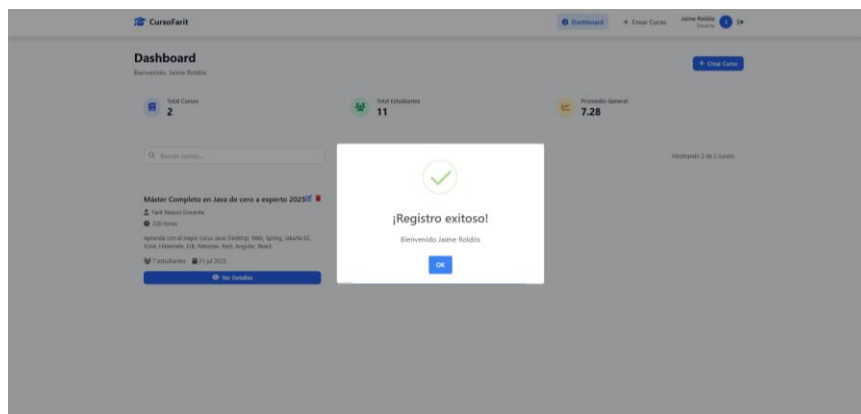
CursoFarit

Dashboard + Crear Curso Jaime Roldós Docente

Dashboard
Bienvenido, Jaime Roldós

+ Crear Curso

Total Cursos
2

Total Estudiantes
11

Promedio General
7.28

Buscar cursos...

Mostrando 2 de 2 cursos

Máster Completo en Java de cero a experto 2025

Farit Reavos Docente

330 horas

Aprende con el mejor curso Java: Desktop, Web, Spring, Jakarta EE, JUnit, Hibernate, EJB, Patrones, Rest, Angular, React.

7 estudiantes 31 jul 2025

Ver Detalles

¡Registro exitoso!

Bienvenido Jaime Roldós

OK